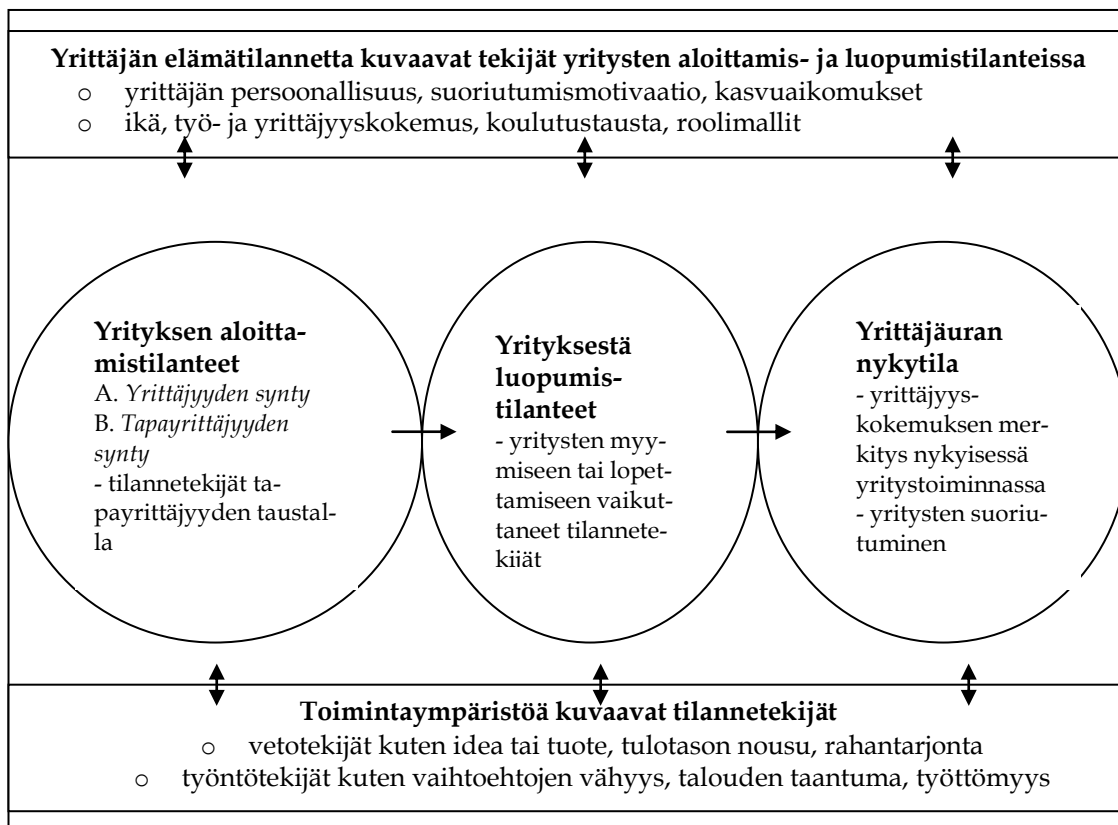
**Yrittäjän elämätilannetta kuvaavat tekijät yritysten aloittamis- ja luopumistilanteissa**

o yrittäjän persoonallisuus, suoriutumismotivaatio, kasvuaikomukset
o ikä, työ- ja yrittäjyyskokemus, koulutustausta, roolimallit

**Yrityksen aloittamistilanteet**
A. *Yrittäjyyden synty*
B. *Tapayrittäjyyden synty*
- tilannetekijät tapayrittäjyyden taustalla

**Yrityksestä luopumistilanteet**
- yritysten myymiseen tai lopettamiseen vaikuttaneet tilannetekiiät

**Yrittäjäuran nykytila**
- yrittäjyyskokemuksen merkitys nykyisessä yritystoiminnassa
- yritysten suoriutuminen

**Toimintaympäristöä kuvaavat tilannetekijät**

o vetotekijät kuten idea tai tuote, tulotason nousu, rahantarjonta
o työntötekijät kuten vaihtoehtojen vähyys, talouden taantuma, työttömyys